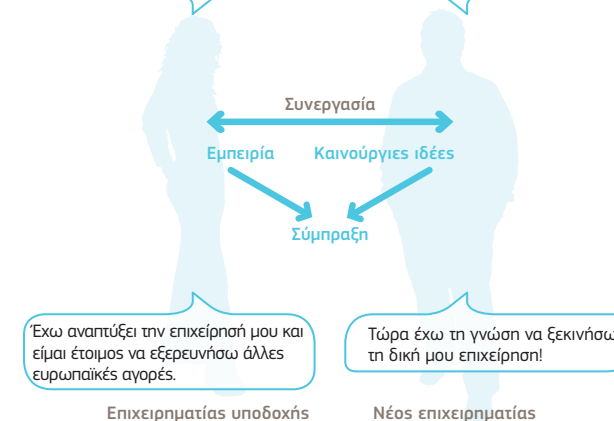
Συνεργασία

Εμπειρία

Καινούργιες ιδέες

Σύμπραξη

Έχω αναπτύξει την επιχείρησή μου και είμαι έτοιμος να εξερευνήσω άλλες ευρωπαϊκές αγορές.

Τώρα έχω τη γνώση να ξεκινήσω τη δική μου επιχείρηση!

Επιχειρηματίας υποδοχής

Νέος επιχειρηματίας